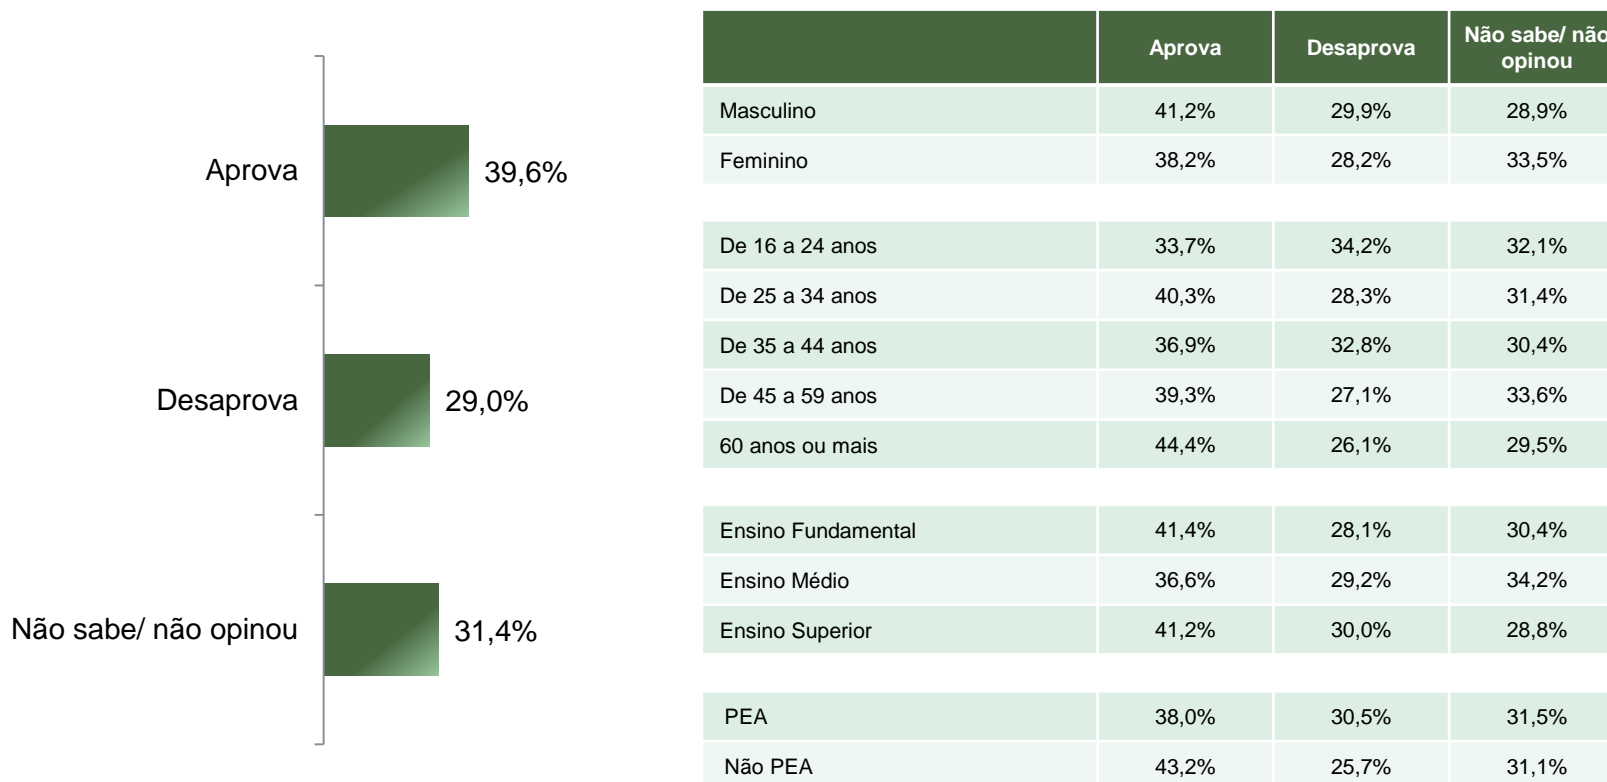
Aprova 39,6%

Desaprova 29,0%

Não sabe/ não opinou 31,4%

| | Aprova | Desaprova | Não sabe/ não opinou |
|---|---|---|---|
| Masculino | 41,2% | 29,9% | 28,9% |
| Feminino | 38,2% | 28,2% | 33,5% |
| | | | |
| De 16 a 24 anos | 33,7% | 34,2% | 32,1% |
| De 25 a 34 anos | 40,3% | 28,3% | 31,4% |
| De 35 a 44 anos | 36,9% | 32,8% | 30,4% |
| De 45 a 59 anos | 39,3% | 27,1% | 33,6% |
| 60 anos ou mais | 44,4% | 26,1% | 29,5% |
| | | | |
| Ensino Fundamental | 41,4% | 28,1% | 30,4% |
| Ensino Médio | 36,6% | 29,2% | 34,2% |
| Ensino Superior | 41,2% | 30,0% | 28,8% |
| | | | |
| PEA | 38,0% | 30,5% | 31,5% |
| Não PEA | 43,2% | 25,7% | 31,1% |